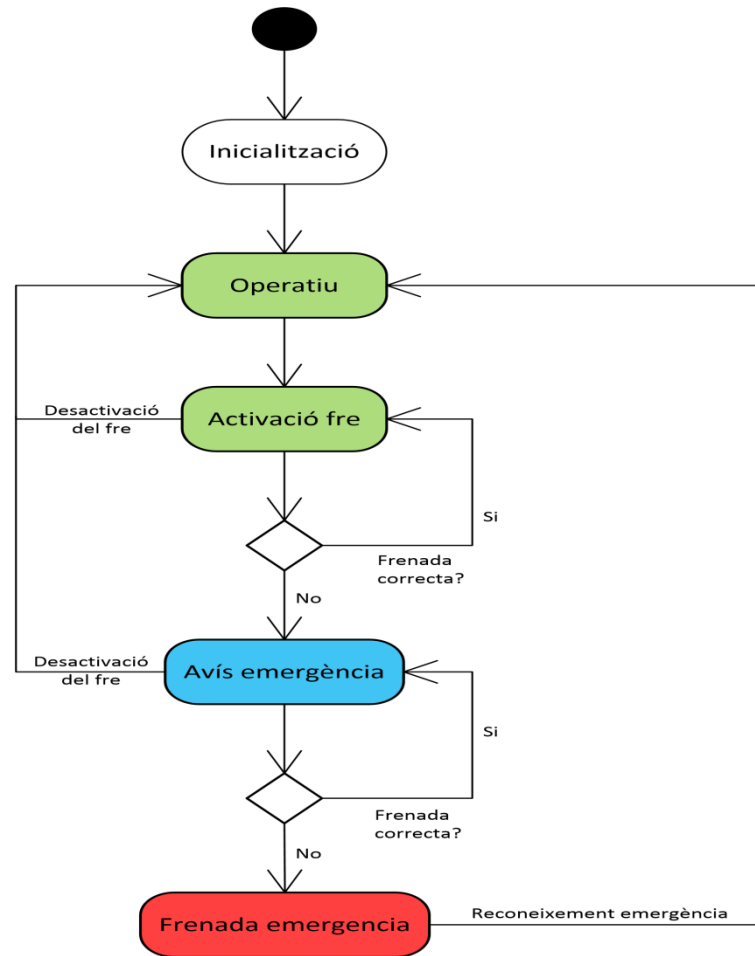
Inicialització

Operatiu

Desactivació del fre

Activació fre

Si

Frenada correcta?

No

Desactivació del fre

Avís emergència

Si

Frenada correcta?

No

Frenada emergencia

Reconeixement emergència